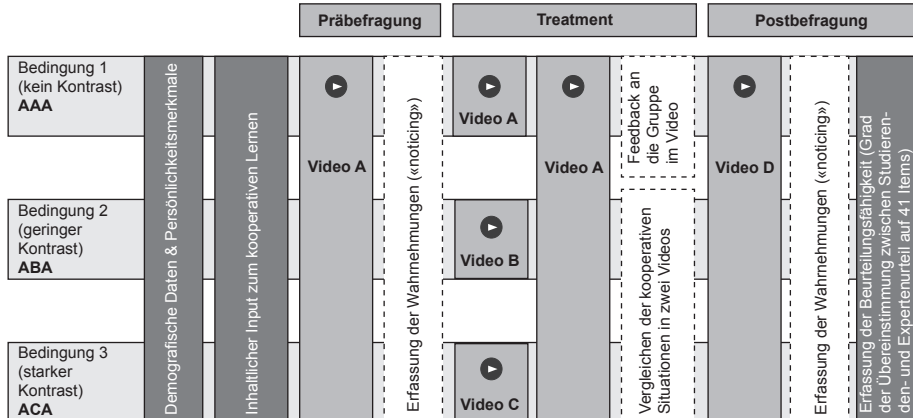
Präbefragung

Treatment

Postbefragung

Bedingung 1 (kein Kontrast) **AAA**

Bedingung 2 (geringer Kontrast) **ABA**

Bedingung 3 (starker Kontrast) **ACA**

Demografische Daten & Persönlichkeitsmerkmale

Inhaltlicher Input zum kooperativen Lernen

Video A

Erfassung der Wahrnehmungen («noticing»)

Video A

Video B

Video C

Video A

Feedback an die Gruppe im Video

Vergleichen der kooperativen Situationen in zwei Videos

Video D

Erfassung der Wahrnehmungen («noticing»)

Erfassung der Beurteilungsfähigkeit (Grad der Übereinstimmung zwischen Studierenden- und Expertenurteil auf 41 Items)